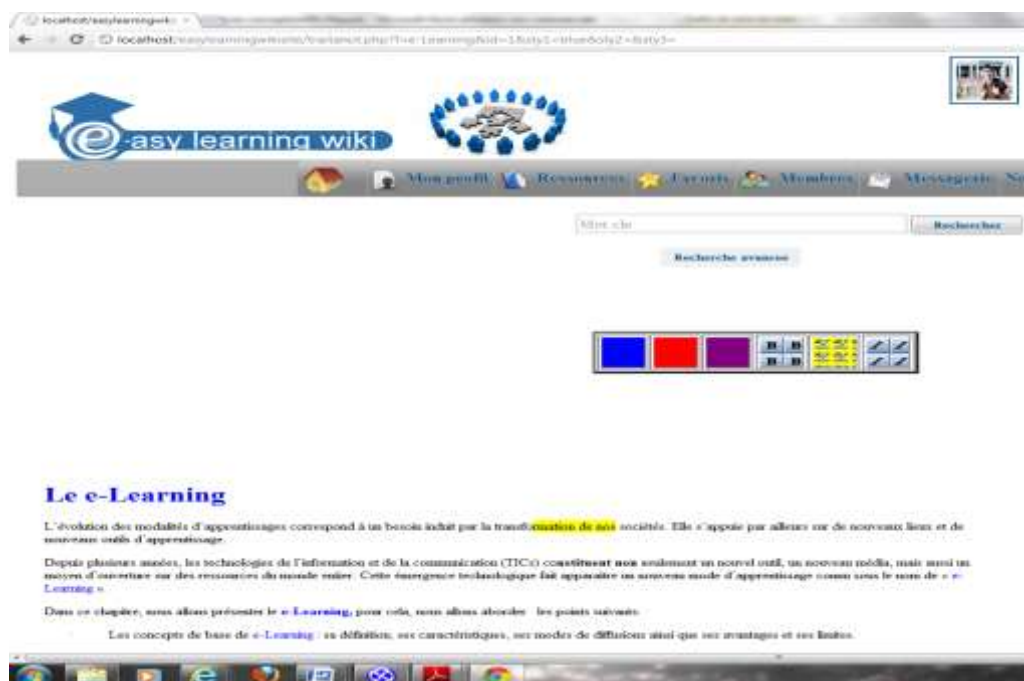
localhost/easylearningwiki ×

localhost/easylearningwiki/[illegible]

easy learning wiki

Mon profil Ressources Favoris Membres Messagerie N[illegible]

Mot clé

Rechercher

Recherche avancée

Le e-Learning

L'évolution des modalités d'apprentissages correspond à un besoin induit par la transformation de nos sociétés. Elle s'appuie par ailleurs sur de nouveaux liens et de nouveaux outils d'apprentissage.

Depuis plusieurs années, les technologies de l'information et de la communication (TICs) constituent non seulement un nouvel outil, un nouveau média, mais aussi un moyen d'ouverture sur des ressources du monde entier. Cette émergence technologique fait apparaître un nouveau mode d'apprentissage connu sous le nom de « e-Learning ».

Dans ce chapitre, nous allons présenter le e-Learning, pour cela, nous allons aborder les points suivants

Les concepts de base de e-Learning : sa définition, ses caractéristiques, ses modes de diffusions ainsi que ses avantages et ses limites.